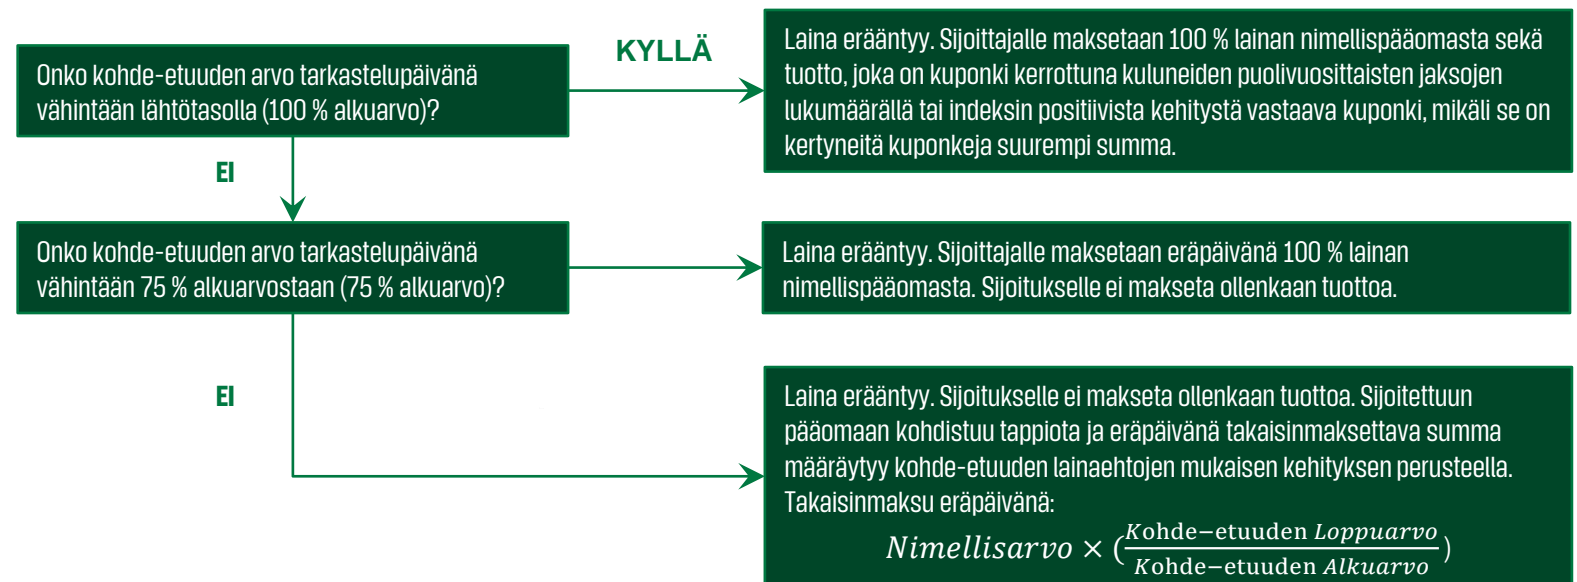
Onko kohde-etuuden arvo tarkastelupäivänä vähintään lähtötasolla (100 % alkuarvo)?

KYLLÄ

Laina erääntyy. Sijoittajalle maksetaan 100 % lainan nimellispääomasta sekä tuotto, joka on kuponki kerrottuna kuluneiden puolivuosittaisten jaksojen lukumäärällä tai indeksin positiivista kehitystä vastaava kuponki, mikäli se on kertyneitä kuponkeja suurempi summa.

EI

Onko kohde-etuuden arvo tarkastelupäivänä vähintään 75 % alkuarvostaan (75 % alkuarvo)?

Laina erääntyy. Sijoittajalle maksetaan eräpäivänä 100 % lainan nimellispääomasta. Sijoitukselle ei makseta ollenkaan tuottoa.

EI

Laina erääntyy. Sijoitukselle ei makseta ollenkaan tuottoa. Sijoitettuun pääomaan kohdistuu tappiota ja eräpäivänä takaisinmaksettava summa määräytyy kohde-etuuden lainaehtojen mukaisen kehityksen perusteella. Takaisinmaksu eräpäivänä:

$Nimellisarvo \times (\frac{\text{Kohde−etuuden } Loppuarvo}{\text{Kohde−etuuden } Alkuarvo})$